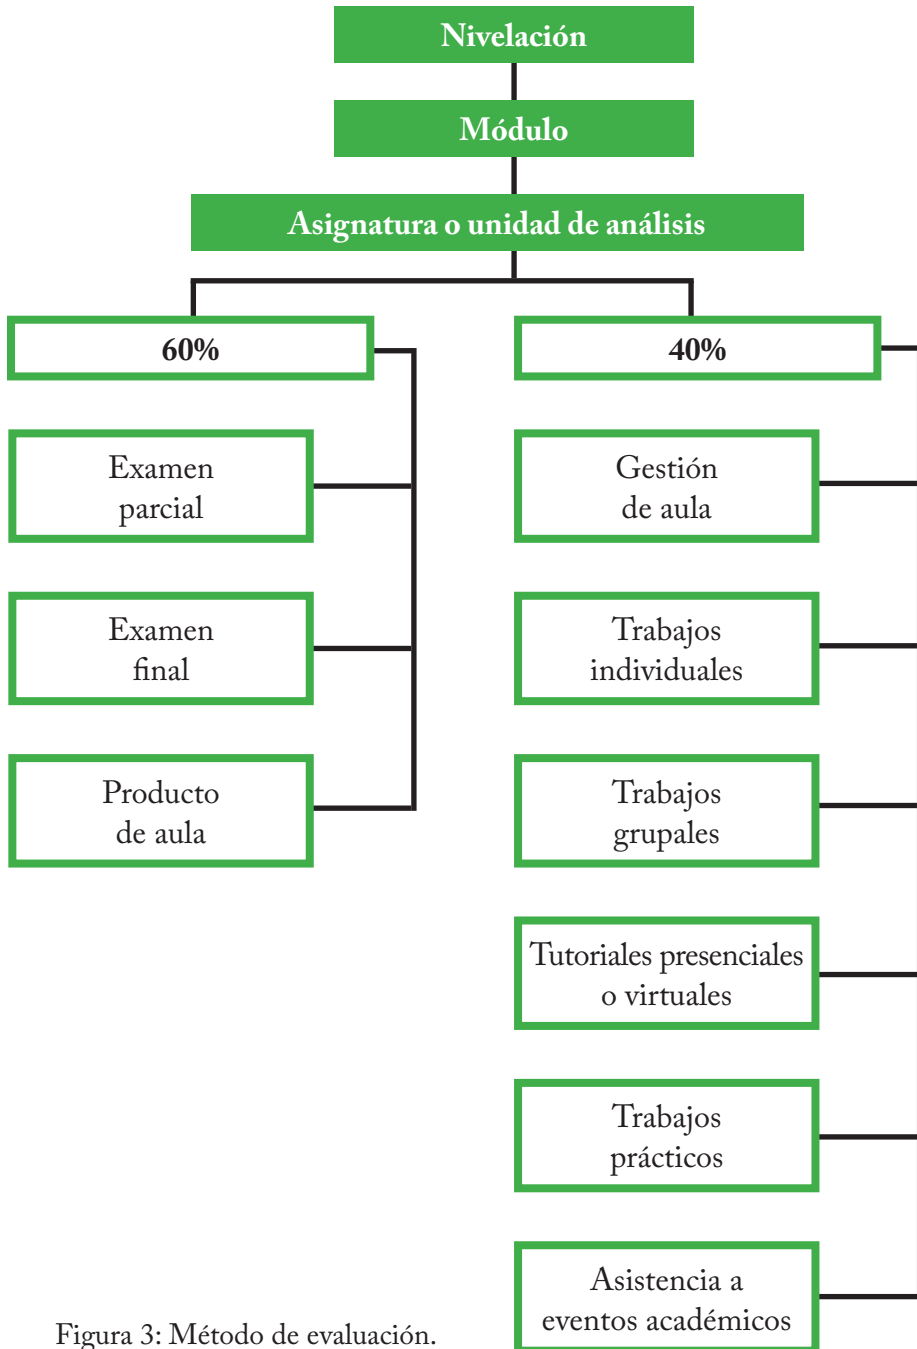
Nivelación

Módulo

Asignatura o unidad de análisis

60%

40%

Examen parcial

Examen final

Producto de aula

Gestión de aula

Trabajos individuales

Trabajos grupales

Tutoriales presenciales o virtuales

Trabajos prácticos

Asistencia a eventos académicos

Figura 3: Método de evaluación.